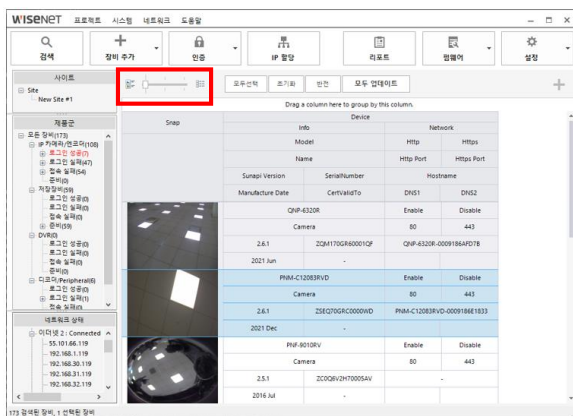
WISENET 프로젝트 시스템 네트워크 도움말

검색
장비 추가
인증
IP 할당
리포트
펌웨어
설정

사이트
Site
New Site #1

재용군
모든 장비(173)
IP 카메라/엔코더(108)
로그인 성공(7)
로그인 실패(47)
접속 실패(54)
준비(0)
저장장비(59)
로그인 성공(0)
로그인 실패(0)
접속 실패(0)
준비(59)
DVR(0)
로그인 성공(0)
로그인 실패(0)
접속 실패(0)
준비(0)
디코더/Peripheral(6)
로그인 성공(0)
로그인 실패(1)
접속 실패(5)

네트워크 상태
이더넷 2 : Connected
55.101.66.119
192.168.1.119
192.168.30.119
192.168.31.119
192.168.32.119

모두선택 초기화 반전 모두 업데이트

Drag a column here to group by this column.

| Snap | Device | | | |
|---|---|---|---|---|
| | Info | | Network | |
| | Model | | Http | Https |
| | Name | | Http Port | Https Port |
| | Sunapi Version | SerialNumber | Hostname | |
| | Manufacture Date | CertValidTo | DNS1 | DNS2 |
| | QNP-6320R | | Enable | Disable |
| | Camera | | 80 | 443 |
| | 2.6.1 | ZQM170GR60001QF | QNP-6320R-0009186AFD7B | |
| | 2021 Jun | - | | |
| | PNM-C12083RVD | | Enable | Disable |
| | Camera | | 80 | 443 |
| | 2.6.1 | ZSEQ70GRC0000WD | PNM-C12083RVD-0009186E1833 | |
| | 2021 Dec | - | | |
| | PNF-9010RV | | Enable | Disable |
| | Camera | | 80 | 443 |
| | 2.5.1 | ZC0Q6V2H70005AV | - | |
| | 2016 Jul | - | | |

173 검색된 장비, 1 선택된 장비